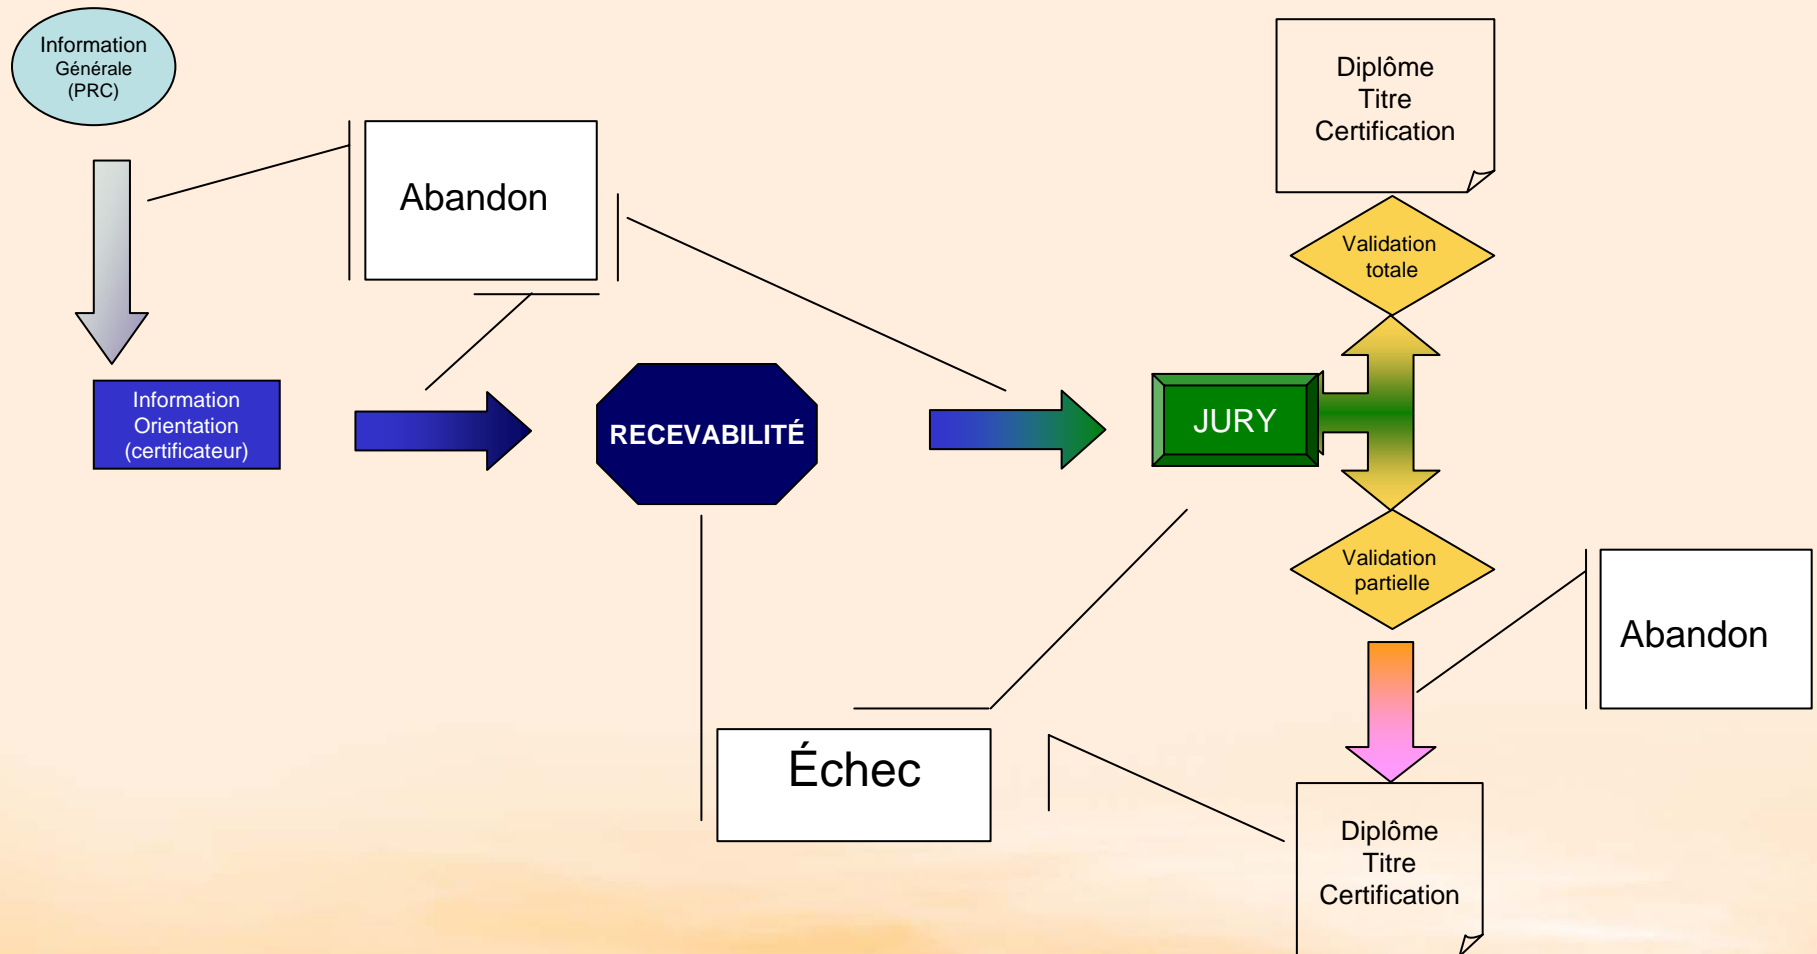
Information Générale (PRC)

Abandon

Diplôme
Titre
Certification

Validation totale

Information Orientation (certificateur)

RECEVABILITÉ

JURY

Validation partielle

Abandon

Échec

Diplôme
Titre
Certification